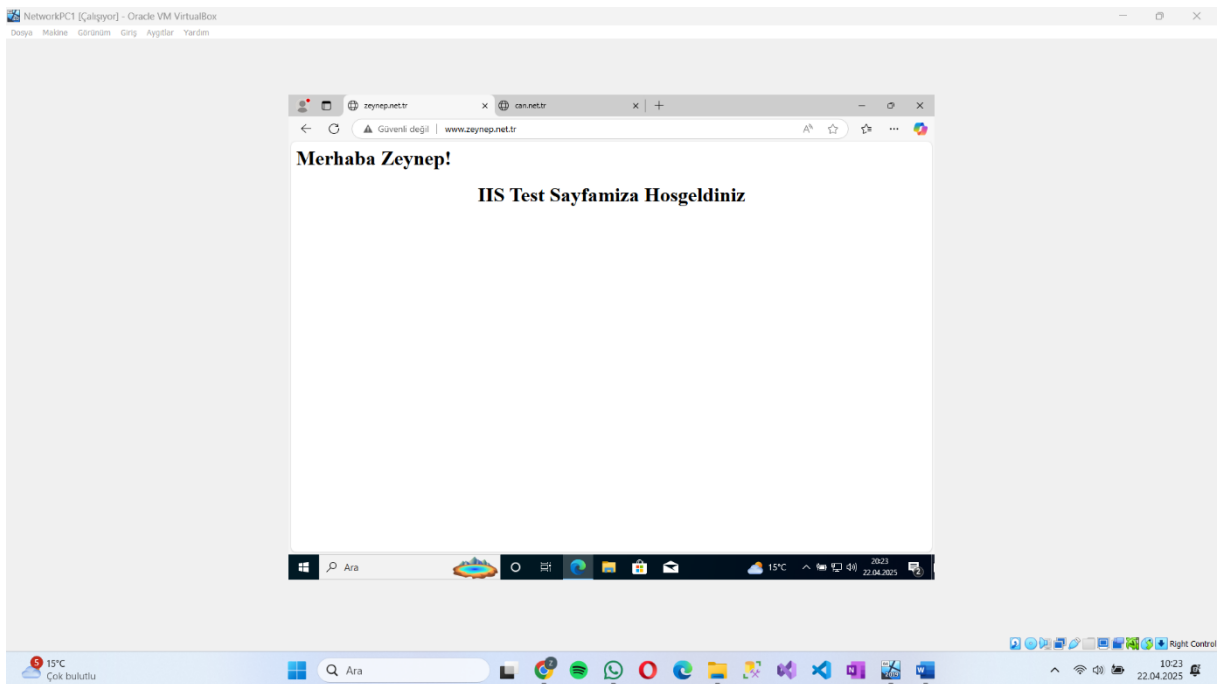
NetworkPC1 [Çalışıyor] - Oracle VM VirtualBox
Dosya Makine Görünüm Giriş Aygıtlar Yardım

zeynep.net.tr
can.net.tr
Güvenli değil | www.zeynep.net.tr

Merhaba Zeynep!

IIS Test Sayfamiza Hosgeldiniz

Ara
15°C
20:23
22.04.2025

Right Control

15°C
Çok bulutlu
Ara
10:23
22.04.2025